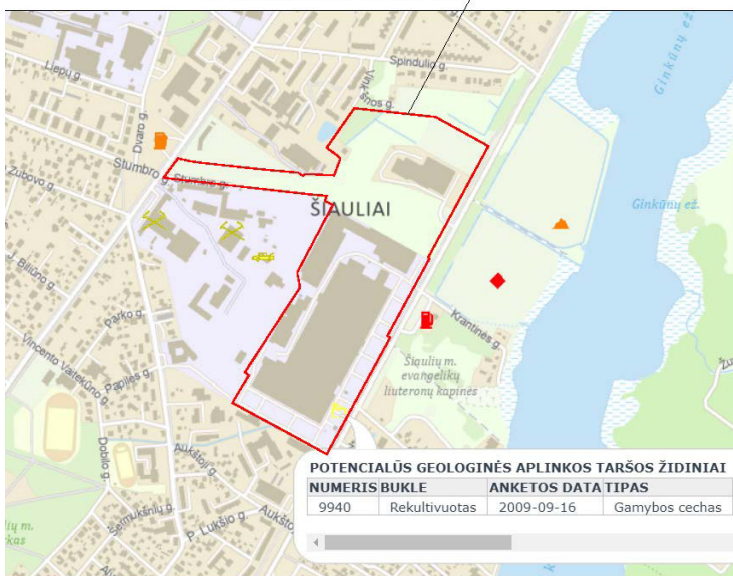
Ginkūnų ež.
Liepų g.
Spindulio g.
Vilties g.
Dvaro g.
Stumbro g.
Stumbro g.
Zubovo g.
ŠIAULIAI
Ginkūnų ež.
J. Biliūno g.
Parko g.
Krantinės g.
Vincento Vaitekūno g.
Papilės g.
Šiaulių m. evangelikų liuteronų kapinės
Dubijos g.
Aukštoji g.
Sėmuklių g.
P. Lukšio g.
Aukštoji g.
m.
kas

POTENCIALŪS GEOLOGINĖS APLINKOS TARŠOS ŽIDINIAI

| NUMERIS | BUKLE | ANKETOS DATA | TIPAS |
|---|---|---|---|
| 9940 | Rekultivuotas | 2009-09-16 | Gamybos cechas |